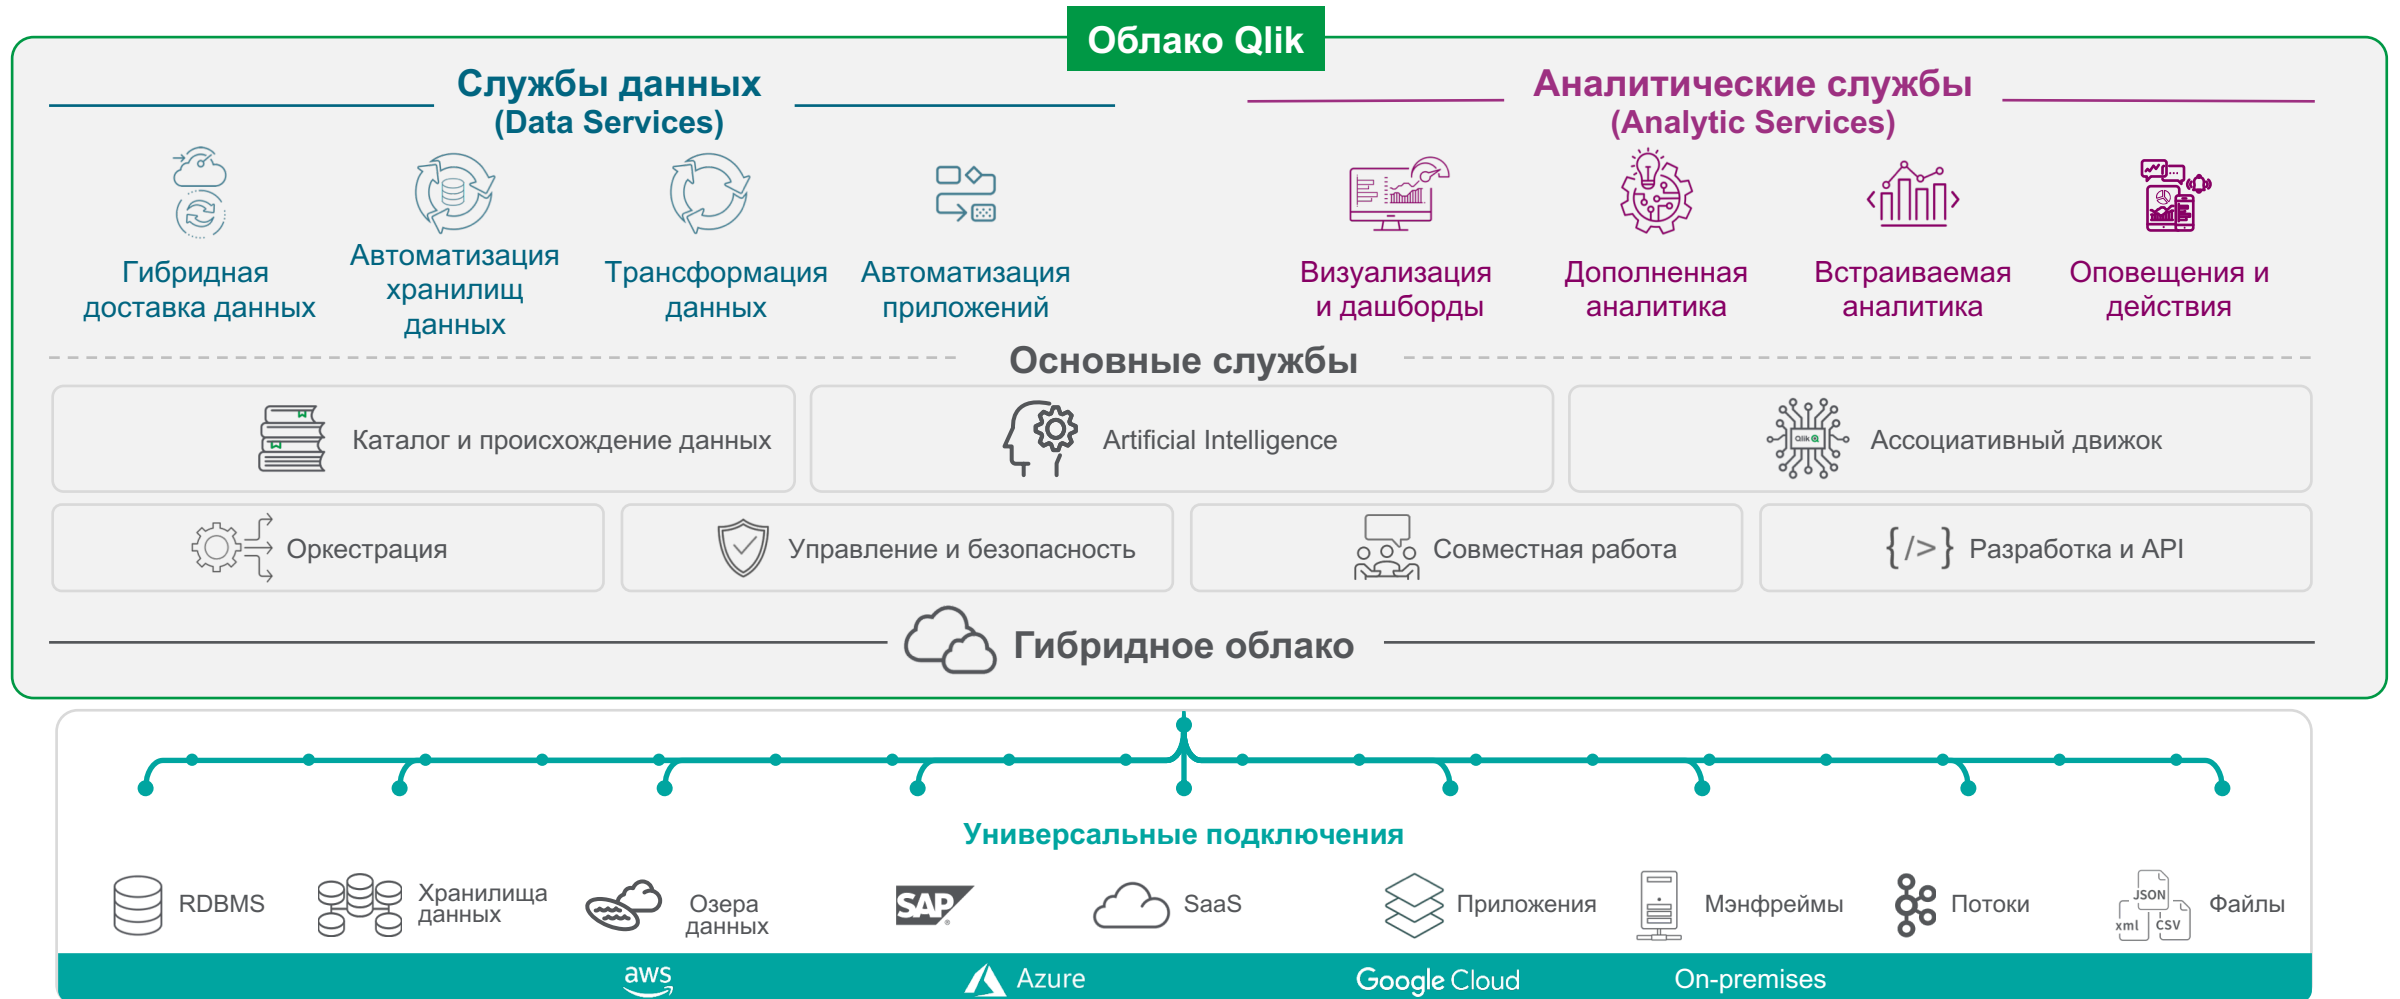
Облако Qlik

Службы данных
(Data Services)

Гибридная доставка данных

Автоматизация хранилищ данных

Трансформация данных

Автоматизация приложений

Аналитические службы
(Analytic Services)

Визуализация и дашборды

Дополненная аналитика

Встраиваемая аналитика

Оповещения и действия

Основные службы

Каталог и происхождение данных

Artificial Intelligence

Ассоциативный движок

Оркестрация

Управление и безопасность

Совместная работа

{/>} Разработка и API

Гибридное облако

Универсальные подключения

RDBMS

Хранилища данных

Озера данных

SAP

SaaS

Приложения

Мэнфреймы

Потоки

JSON xml CSV

Файлы

aws

Azure

Google Cloud

On-premises